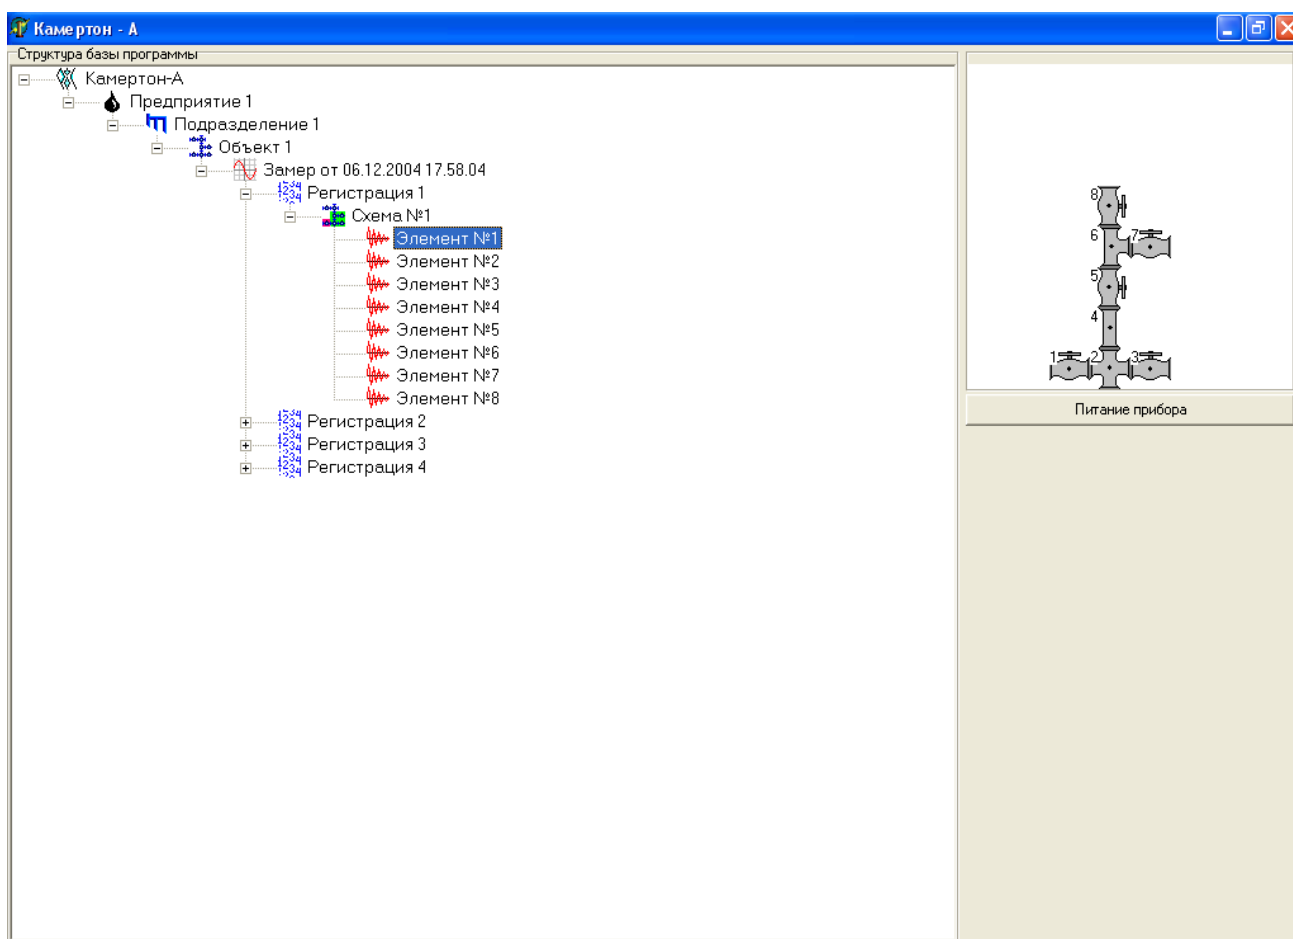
Камертон - А

Структура базы программы

Камертон-А
Предприятие 1
Подразделение 1
Объект 1
Замер от 06.12.2004 17.58.04
Регистрация 1
Схема №1
Элемент №1
Элемент №2
Элемент №3
Элемент №4
Элемент №5
Элемент №6
Элемент №7
Элемент №8
Регистрация 2
Регистрация 3
Регистрация 4

8
6
7
5
4
1
2
3

Питание прибора